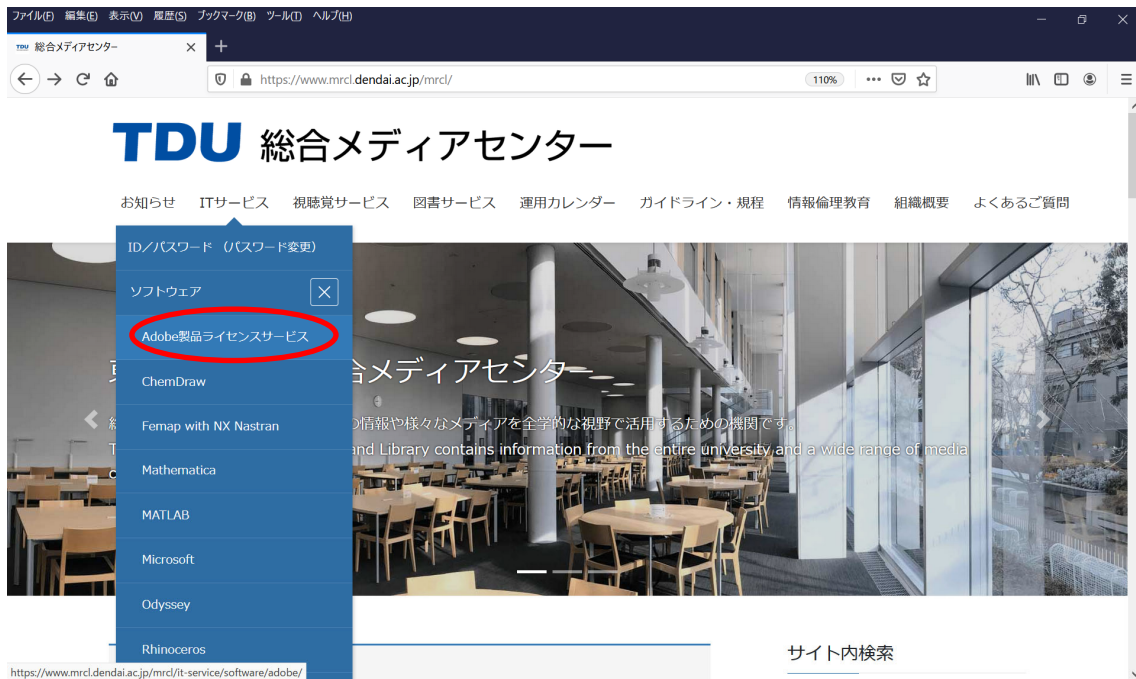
ファイル(F) 編集(E) 表示(V) 履歴(S) ブックマーク(B) ツール(T) ヘルプ(H)

TDU 総合メディアセンター

https://www.mrcl.dendai.ac.jp/mrcl/

110%

TDU 総合メディアセンター

お知らせ ITサービス 視聴覚サービス 図書サービス 運用カレンダー ガイドライン・規程 情報倫理教育 組織概要 よくあるご質問

ID/パスワード（パスワード変更）

ソフトウェア

Adobe製品ライセンスサービス

ChemDraw

Femap with NX Nastran

Mathematica

MATLAB

Microsoft

Odyssey

Rhinoceros

東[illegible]合メディアセンター

総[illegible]の情報や様々なメディアを全学的な視野で活用するための機関です。

T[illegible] and Library contains information from the entire university and a wide range of media

c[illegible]

サイト内検索

https://www.mrcl.dendai.ac.jp/mrcl/it-service/software/adobe/